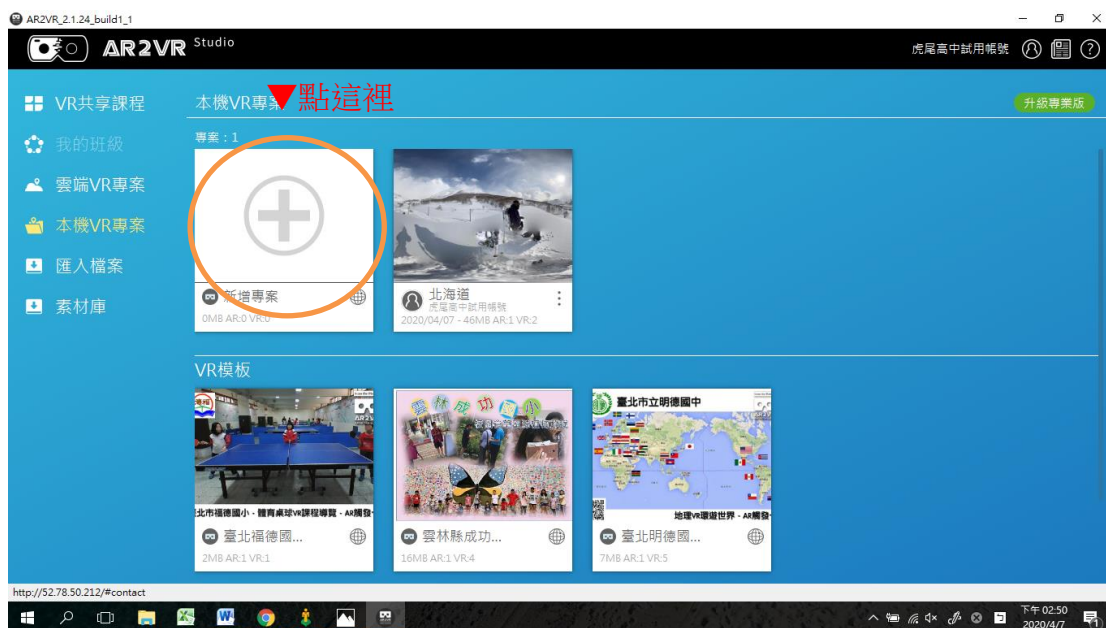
AR2VR_2.1.24_build1_1

AR2VR Studio

虎尾高中試用帳號

VR共享課程
我的班級
雲端VR專案
本機VR專案
匯入檔案
素材庫

本機VR專案▼點這裡

升級專業版

專案：1

新增專案
0MB AR:0 VR:0

北海道
虎尾高中試用帳號
2020/04/07 - 46MB AR:1 VR:2

VR模板

北市福德國小 - 體育桌球VR課程導覽 - AR闖發
臺北福德國...
2MB AR:1 VR:1

雲林成功國小
雲林縣成功...
16MB AR:1 VR:4

臺北市立明德國中
地理VR環遊世界 - AR闖發
臺北明德國...
7MB AR:1 VR:5

http://52.78.50.212/#contact

下午 02:50
2020/4/7